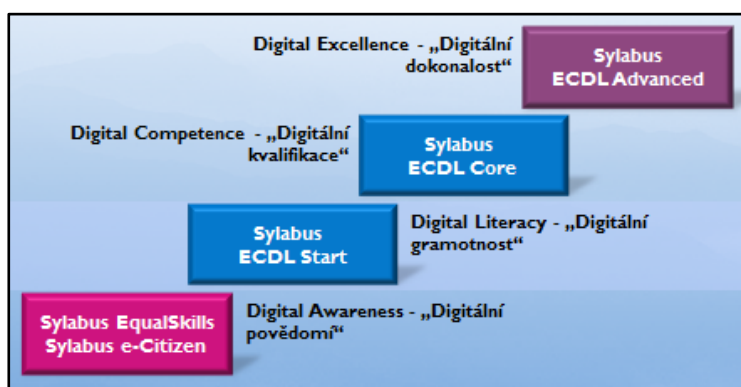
Digital Excellence - „Digitální dokonalost“

Sylabus ECDL Advanced

Digital Competence - „Digitální kvalifikace“

Sylabus ECDL Core

Sylabus ECDL Start

Digital Literacy - „Digitální gramotnost“

Sylabus EqualSkills Sylabus e-Citizen

Digital Awareness - „Digitální povědomí“